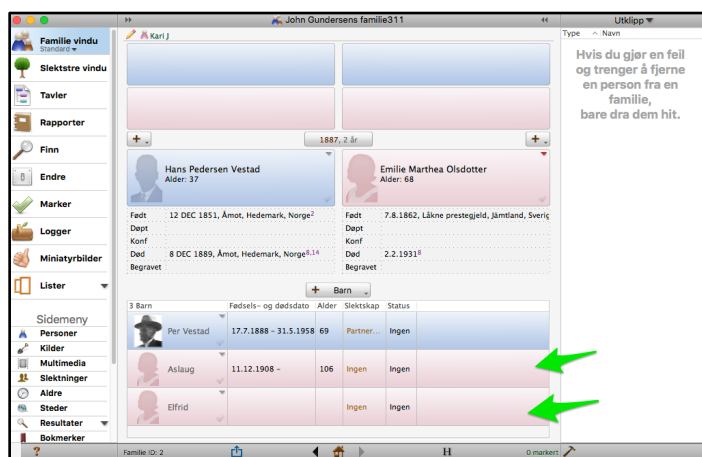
John Gundersens familie311

Utklipp

Familie vindu
Standard

Slektstre vindu

Tavler

Rapporter

Finn

Endre

Marker

Logger

Miniatyrbilder

Lister

Sidemeny

Personer

Kilder

Multimedia

Slektninger

Aldre

Steder

Resultater

Bokmerker

Kari J

1887, 2 år

Hans Pedersen Vestad
Alder: 37

Emilie Marthea Olsdotter
Alder: 68

| | | | |
|---|---|---|---|
| Født | 12 DEC 1851, Åmot, Hedemark, Norge$^{2}$ | Født | 7.8.1862, Låkne prestegjeld, Jämtland, Sverig |
| Døpt | | Døpt | |
| Konf | | Konf | |
| Død | 8 DEC 1889, Åmot, Hedemark, Norge$^{8,14}$ | Død | 2.2.1931$^{8}$ |
| Begravet | | Begravet | |

Barn

| 3 Barn | Fødsels- og dødsdato | Alder | Slektskap | Status |
|---|---|---|---|---|
| Per Vestad | 17.7.1888 – 31.5.1958 | 69 | Partner... | Ingen |
| Aslaug | 11.12.1908 – | 106 | Ingen | Ingen |
| Elfrid | | | Ingen | Ingen |

Type Navn

Hvis du gjør en feil og trenger å fjerne en person fra en familie, bare dra dem hit.

Familie ID: 2

H

0 markert